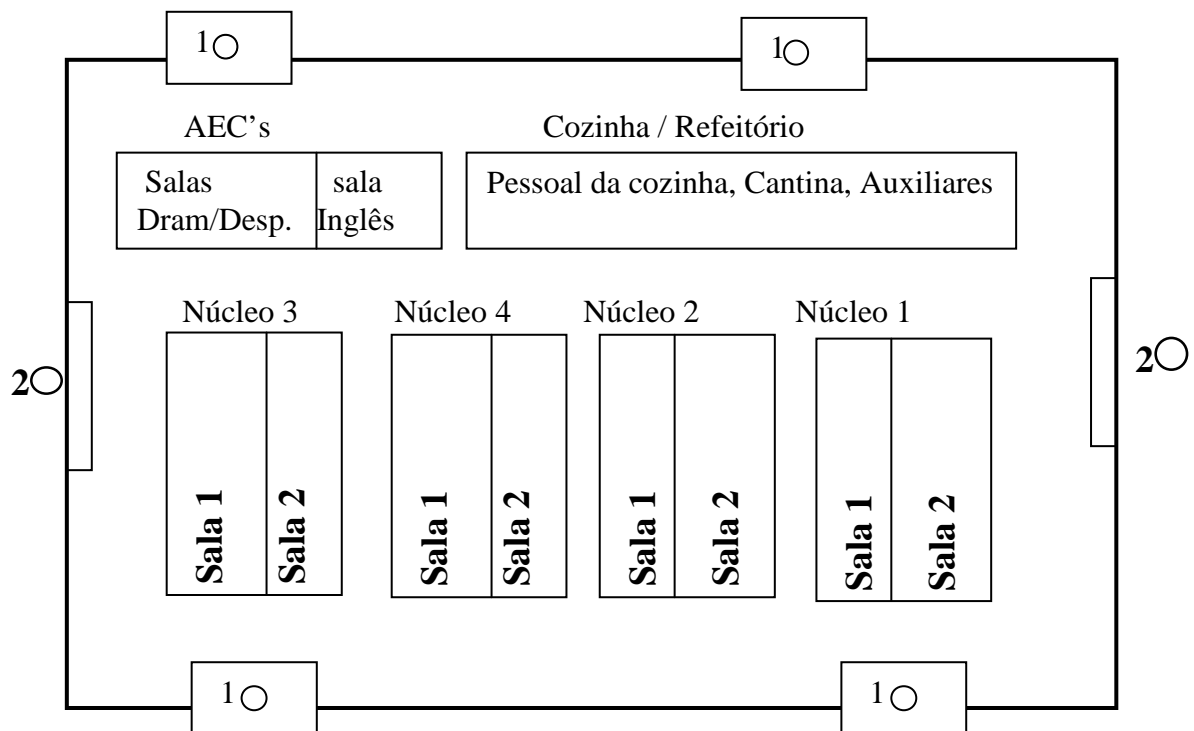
1○ 1○

AEC's

Salas Dram/Desp.

sala Inglês

Cozinha / Refeitório

Pessoal da cozinha, Cantina, Auxiliares

Núcleo 3

Sala 1 Sala 2

Núcleo 4

Sala 1 Sala 2

Núcleo 2

Sala 1 Sala 2

Núcleo 1

Sala 1 Sala 2

2○ 2○

1○ 1○